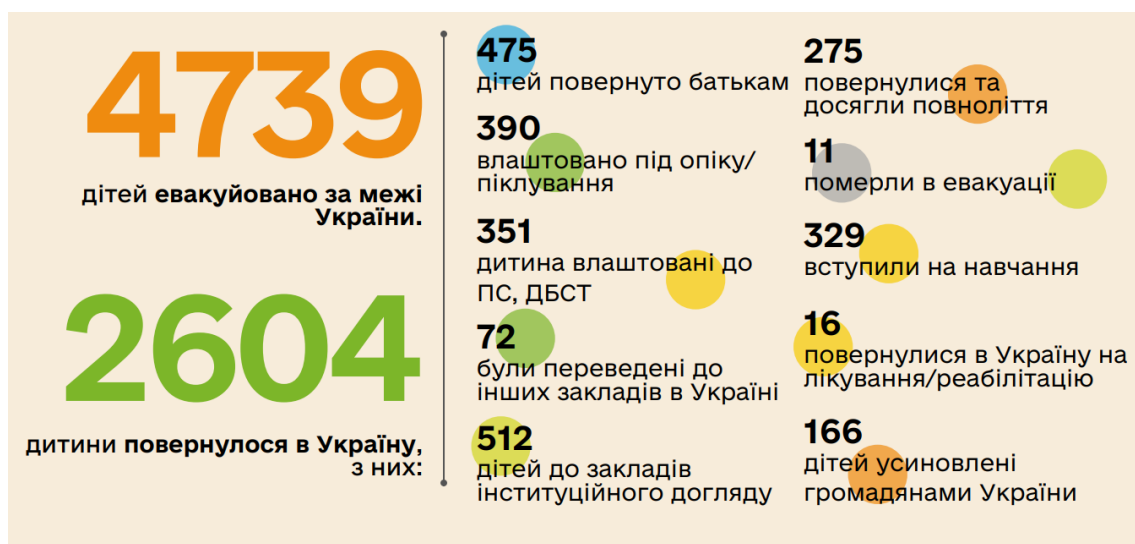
4739

дітей евакуйовано за межі України.

2604

дитини повернулося в Україну, з них:

475
дітей повернуто батькам

390
влаштовано під опіку/піклування

351
дитина влаштовані до ПС, ДБСТ

72
були переведені до інших закладів в Україні

512
дітей до закладів інституційного догляду

275
повернулися та досягли повноліття

11
померли в евакуації

329
вступили на навчання

16
повернулися в Україну на лікування/реабілітацію

166
дітей усиновлені громадянами України